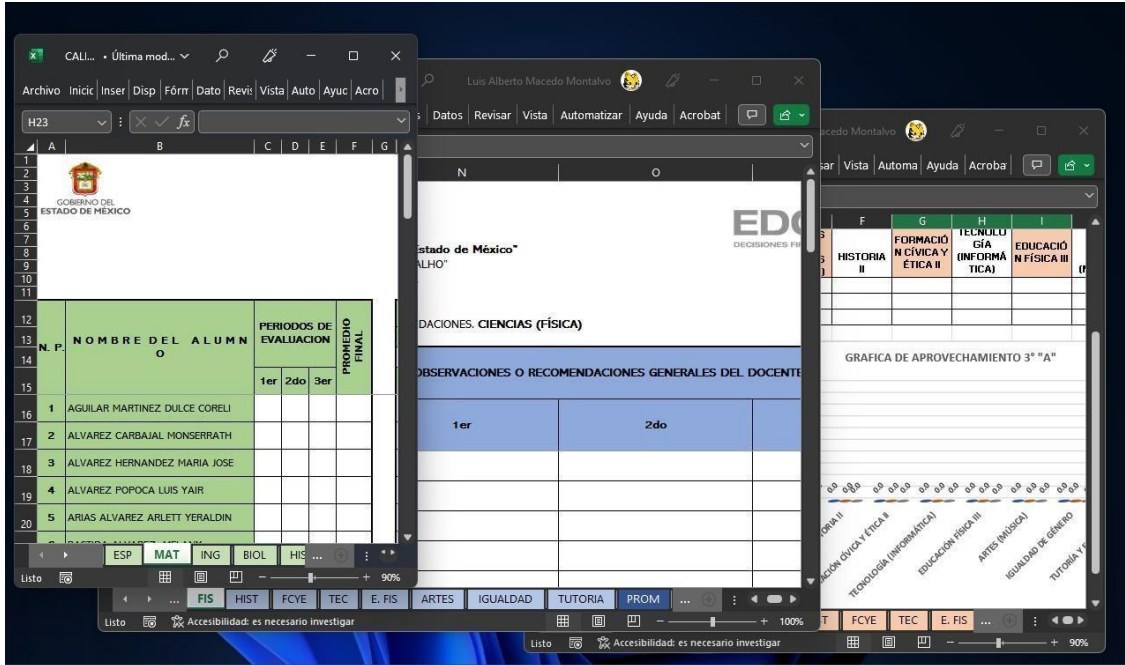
CALI... • Última mod... ⌄

Archivo Inicio Inser Disp Fórm Dato Revis Vista Auto Ayuc Acro

H23

A B C D E F G

GOBIERNO DEL ESTADO DE MÉXICO

| N. P. | NOMBRE DEL ALUMNO | PERIODOS DE EVALUACION 1er | 2do | 3er | PROMEDIO FINAL |
|---|---|---|---|---|---|
| 1 | AGUILAR MARTINEZ DULCE CORELI | | | | |
| 2 | ALVAREZ CARBAJAL MONSERRATH | | | | |
| 3 | ALVAREZ HERNANDEZ MARIA JOSE | | | | |
| 4 | ALVAREZ POPOCA LUIS YAIR | | | | |
| 5 | ARIAS ALVAREZ ARLETT YERALDIN | | | | |

ESP MAT ING BIOL HIS ...

Listo 90%

Luis Alberto Macedo Montalvo

Datos Revisar Vista Automatizar Ayuda Acrobat

N O

Estado de México"
ALHO"

EDO
DECISIONES FI

DACIONES. CIENCIAS (FÍSICA)

OBSERVACIONES O RECOMENDACIONES GENERALES DEL DOCENTE

1er 2do

... FIS HIST FCYE TEC E. FIS ARTES IGUALDAD TUTORIA PROM ...

Listo Accesibilidad: es necesario investigar 100%

Listo Accesibilidad: es necesario investigar

acedo Montalvo

sar Vista Automa Ayuda Acroba

F G H I

HISTORIA II | FORMACIÓN CÍVICA Y ÉTICA II | TECNOLOGÍA (INFORMÁTICA) | EDUCACIÓN FÍSICA III

GRAFICA DE APROVECHAMIENTO 3° "A"

0.0 0.0 0.0 0.0 0.0 0.0 0.0 0.0 0.0 0.0 0.0 0.0 0.0 0.0

TORIA II
ACIÓN CÍVICA Y ÉTICA II
TECNOLOGÍA (INFORMÁTICA)
EDUCACIÓN FÍSICA III
ARTES (MÚSICA)
IGUALDAD DE GÉNERO
TUTORÍA Y

T FCYE TEC E. FIS ...

90%